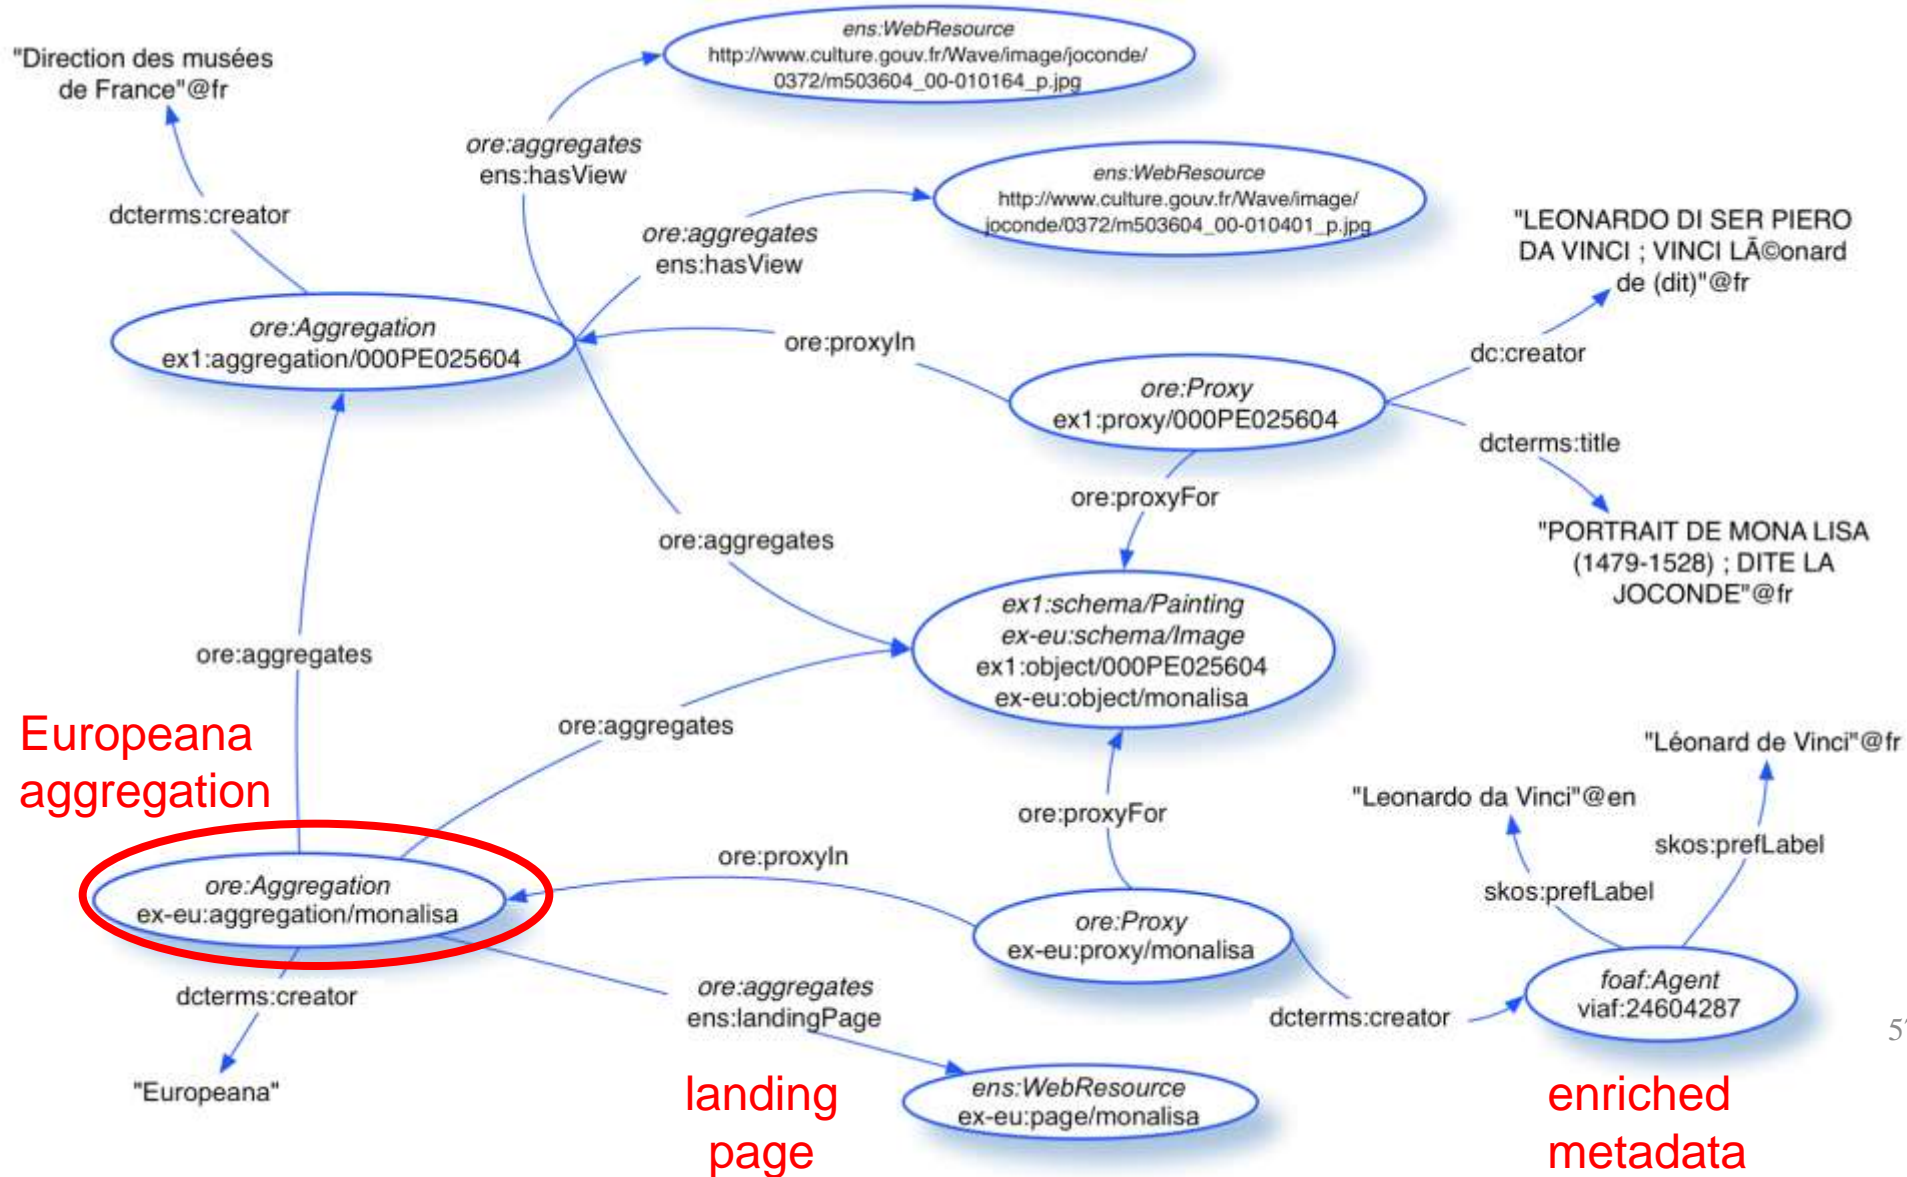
"Direction des musées de France"@fr

ens:WebResource
http://www.culture.gouv.fr/Wave/image/joconde/0372/m503604_00-010164_p.jpg

ore:aggregates
ens:hasView

ens:WebResource
http://www.culture.gouv.fr/Wave/image/joconde/0372/m503604_00-010401_p.jpg

dcterms:creator

ore:aggregates
ens:hasView

"LEONARDO DI SER PIERO DA VINCI ; VINCI LÃ©onard de (dit)"@fr

ore:Aggregation
ex1:aggregation/000PE025604

ore:proxyIn

dc:creator

ore:Proxy
ex1:proxy/000PE025604

dcterms:title

ore:proxyFor

"PORTRAIT DE MONA LISA (1479-1528) ; DITE LA JOCONDE"@fr

ore:aggregates

ex1:schema/Painting
ex-eu:schema/Image
ex1:object/000PE025604
ex-eu:object/monalisa

ore:aggregates

ore:aggregates

Europeana aggregation

"Léonard de Vinci"@fr

"Leonardo da Vinci"@en

ore:proxyFor

skos:prefLabel

ore:proxyIn

skos:prefLabel

ore:Aggregation
ex-eu:aggregation/monalisa

ore:Proxy
ex-eu:proxy/monalisa

foaf:Agent
viaf:24604287

dcterms:creator

ore:aggregates
ens:landingPage

dcterms:creator

"Europeana"

landing page

ens:WebResource
ex-eu:page/monalisa

enriched metadata

5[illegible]